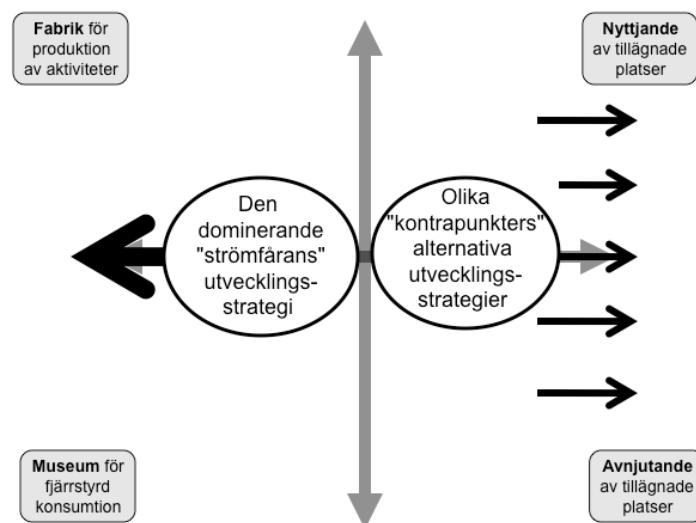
Fabrik för produktion av aktiviteter

Nyttjande av tillägnade platser

Den dominerande "strömfårans" utvecklingsstrategi

Olika "kontrapunkters" alternativa utvecklingsstrategier

Museum för fjärrstyrd konsumtion

Avnjutande av tillägnade platser